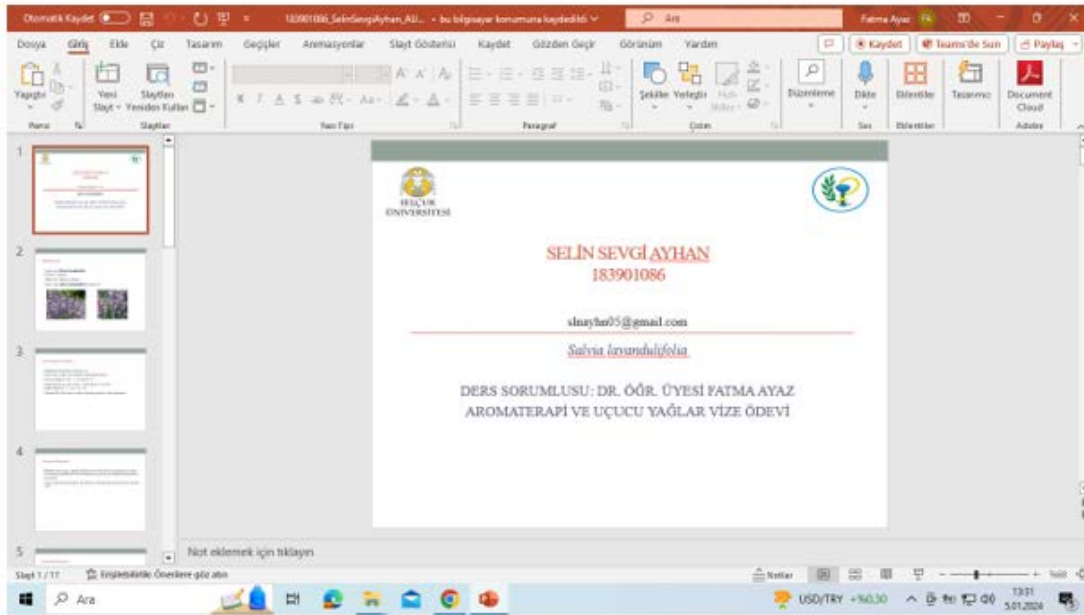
Otomatik Kaydet 183901086_SelinSevgiAyhan_ALI... • bu bilgisayar konumuna kaydedildi Ara Fatma Ayaz FA

Dosya Giriş Ekle Çiz Tasarım Geçişler Animasyonlar Slayt Gösterisi Kaydet Gözden Geçir Görünüm Yardım Kaydet Teams'de Sun Paylaş

Yapıştır Yeni Slayt Slaytları Yeniden Kullan Şekiller Yerleştir Hızlı Stiller Düzenleme Dikte Eklentiler Tasarımcı Document Cloud

Pano Slaytlar Yazı Tipi Paragraf Çizim Ses Eklentiler Adobe

SELÇUK ÜNİVERSİTESİ

SELİN SEVGİ AYHAN
183901086

slnayhn05@gmail.com

Salvia lavandulifolia

DERS SORUMLUSU: DR. ÖĞR. ÜYESİ FATMA AYAZ
AROMATERAPİ VE UÇUCU YAĞLAR VİZE ÖDEVİ

Not eklemek için tıklayın

Slayt 1 / 17 Erişilebilirlik: Önerilere göz atın Notlar

Ara USD/TRY +%0,30 13:31 5.01.2024